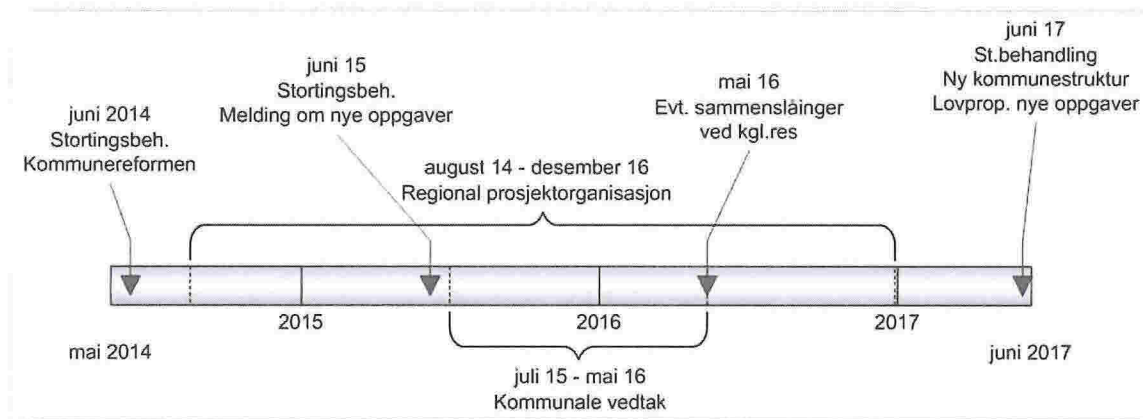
juni 17
St.behandling
Ny kommunestruktur
Lovprop. nye oppgaver

juni 15
Stortingsbeh.
Melding om nye oppgaver

mai 16
Evt. sammenslåinger
ved kgl.res

juni 2014
Stortingsbeh.
Kommunereformen

august 14 - desember 16
Regional prosjektorganisasjon

2015

2016

2017

mai 2014

juni 2017

juli 15 - mai 16
Kommunale vedtak